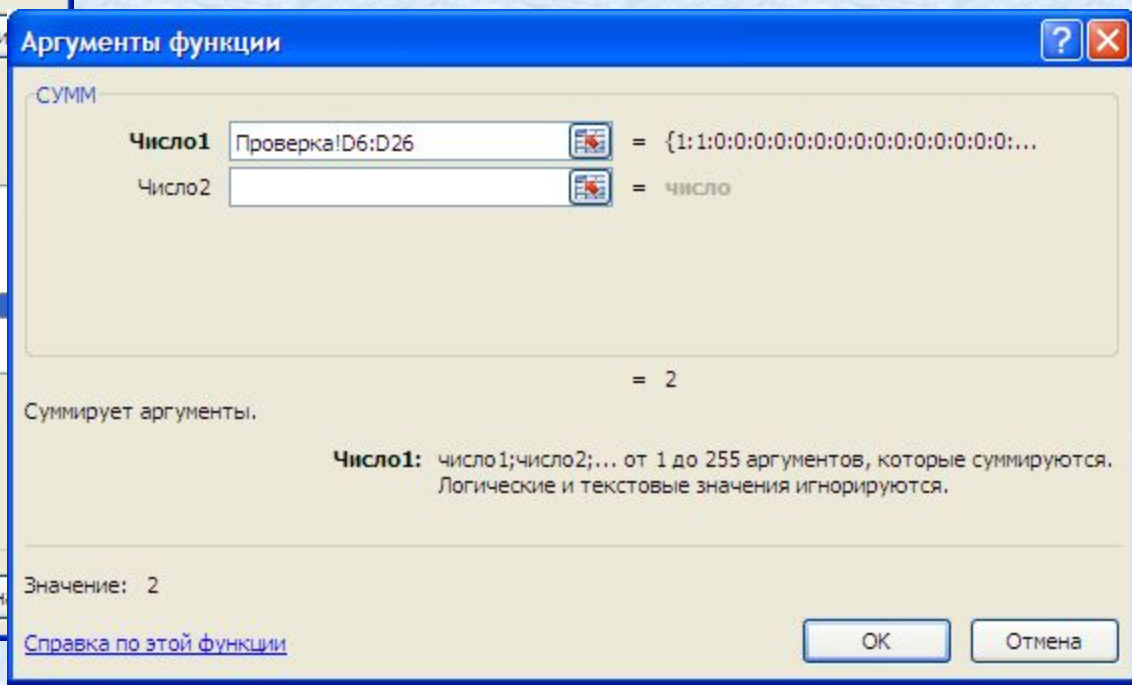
Аргументы функции

СУММ

Число1 Проверка!D6:D26 = {1:1:0:0:0:0:0:0:0:0:0:0:0:0:0:0:...

Число2 = число

= 2

Суммирует аргументы.

Число1: число1;число2;... от 1 до 255 аргументов, которые суммируются. Логические и текстовые значения игнорируются.

Значение: 2

Справка по этой функции

ОК

Отмена